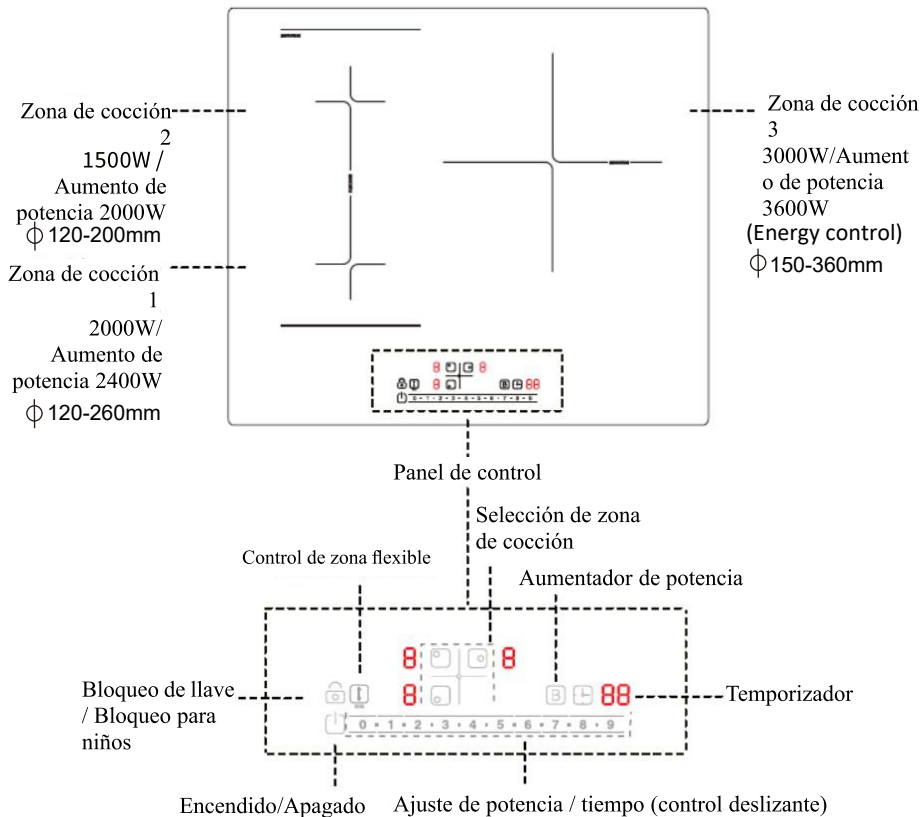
Zona de cocción 2
1500W / Aumento de potencia 2000W
$\phi$ 120-200mm

Zona de cocción 1
2000W/ Aumento de potencia 2400W
$\phi$ 120-260mm

Zona de cocción 3
3000W/Aumento de potencia 3600W
(Energy control)
$\phi$ 150-360mm

8 8
8 8 88
0 · 1 · 2 · 3 · 4 · 5 · 6 · 7 · 8 · 9

Panel de control

Selección de zona de cocción

Control de zona flexible

Aumentador de potencia

8 8
8 88

Bloqueo de llave / Bloqueo para niños

Temporizador

0 · 1 · 2 · 3 · 4 · 5 · 6 · 7 · 8 · 9

Encendido/Apagado

Ajuste de potencia / tiempo (control deslizante)